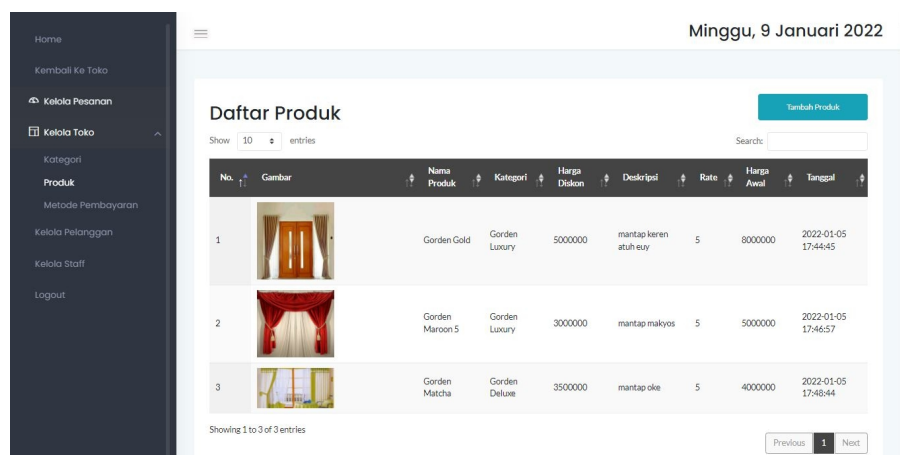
Home
Kembali Ke Toko
Kelola Pesanan
Kelola Toko
Kategori
Produk
Metode Pembayaran
Kelola Pelanggan
Kelola Staff
Logout

Minggu, 9 Januari 2022

Daftar Produk

Tambah Produk

Show 10 entries

Search:

| No. | Gambar | Nama Produk | Kategori | Harga Diskon | Deskripsi | Rate | Harga Awal | Tanggal |
|---|---|---|---|---|---|---|---|---|
| 1 | | Gorden Gold | Gorden Luxury | 5000000 | mantap keren atuh euy | 5 | 8000000 | 2022-01-05 17:44:45 |
| 2 | | Gorden Maroon 5 | Gorden Luxury | 3000000 | mantap makyos | 5 | 5000000 | 2022-01-05 17:46:57 |
| 3 | | Gorden Matcha | Gorden Deluxe | 3500000 | mantap oke | 5 | 4000000 | 2022-01-05 17:48:44 |

Showing 1 to 3 of 3 entries

Previous 1 Next